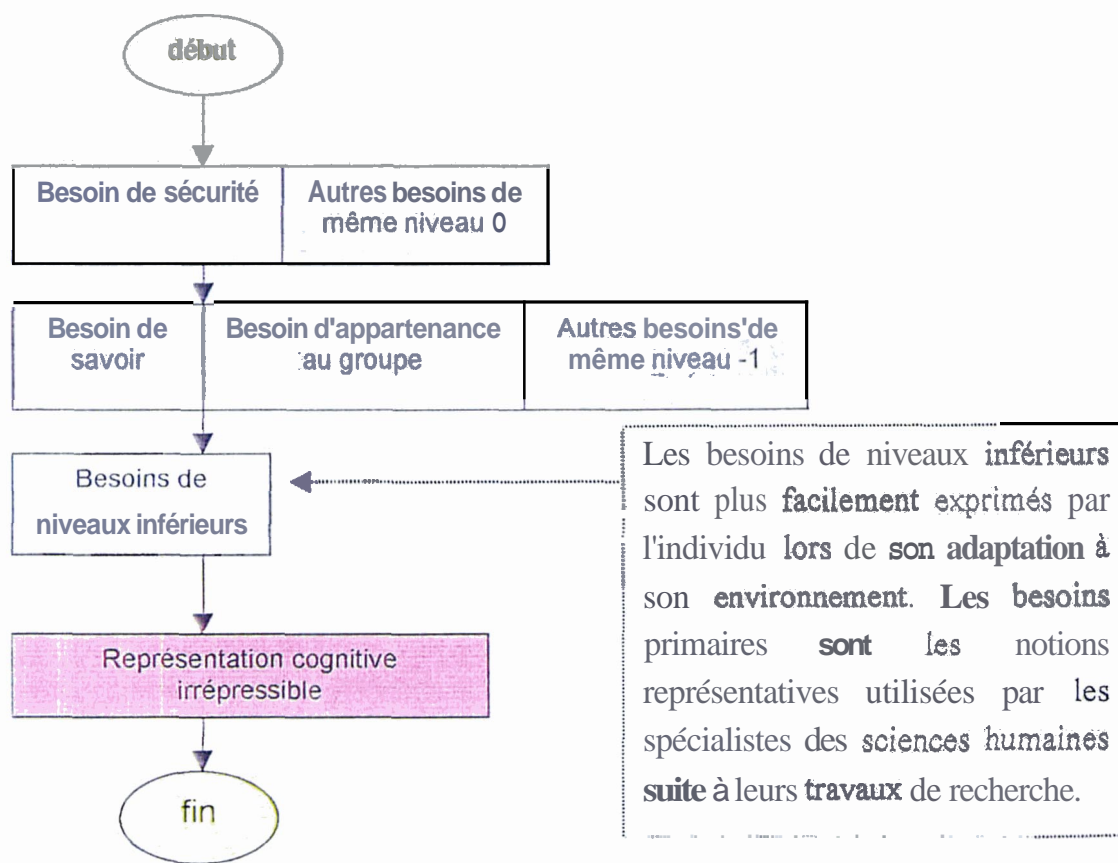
début

Besoin de sécurité

Autres besoins de même niveau 0

Besoin de savoir

Besoin d'appartenance au groupe

Autres besoins'de même niveau -1

Besoins de niveaux inférieurs

Les besoins de niveaux inférieurs sont plus facilement exprimés par l'individu lors de son adaptation à son environnement. Les besoins primaires sont les notions représentatives utilisées par les spécialistes des sciences humaines suite à leurs travaux de recherche.

Représentation cognitive irrépressible

fin